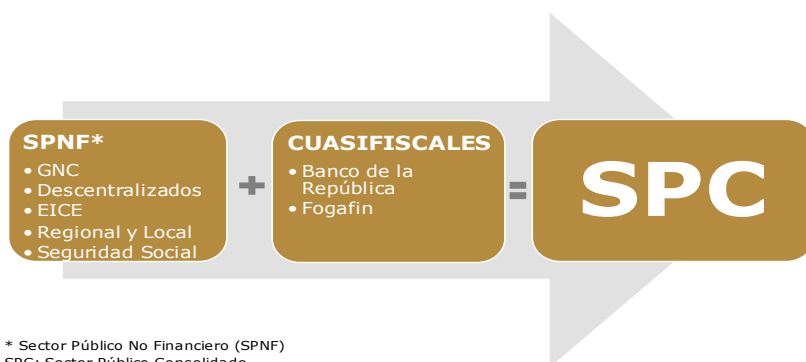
SPNF*
• GNC
• Descentralizados
• EICE
• Regional y Local
• Seguridad Social

+

CUASIFISCALES
• Banco de la República
• Fogafin

=

SPC

* Sector Público No Financiero (SPNF)
SPC: Sector Público Consolidado